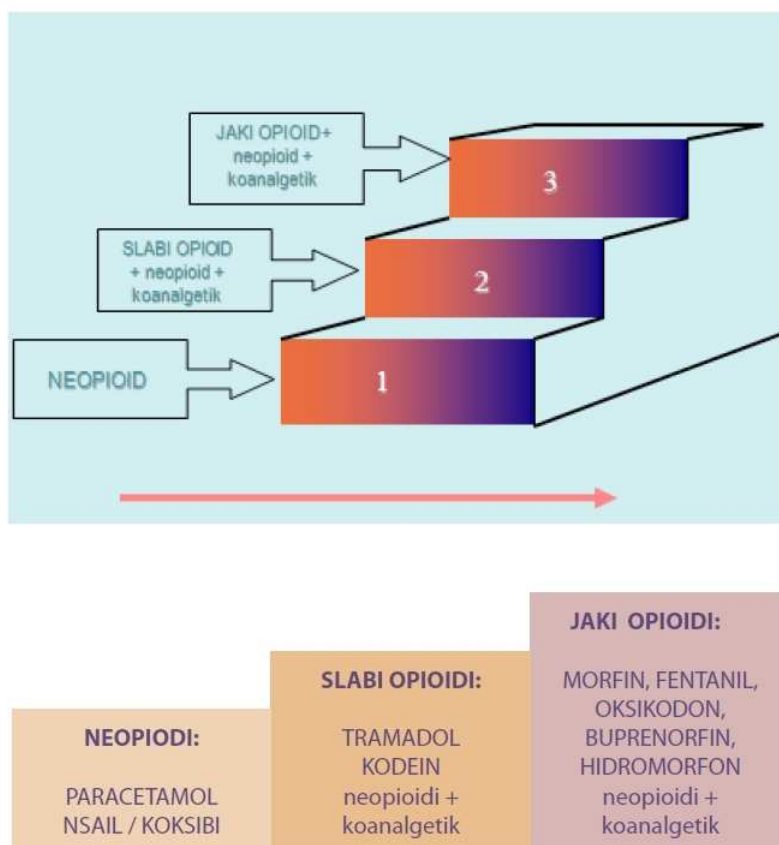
JAKI OPIOID+ neopioid + koanalgetik

3

SLABI OPIOID + neopioid + koanalgetik

2

NEOPIOID

1

JAKI OPIOIDI:

MORFIN, FENTANIL, OKSIKODON, BUPRENORFIN, HIDROMORFON neopioidi + koanalgetik

SLABI OPIOIDI:

TRAMADOL KODEIN neopioidi + koanalgetik

NEOPIODI:

PARACETAMOL NSAIL / KOKSIBI